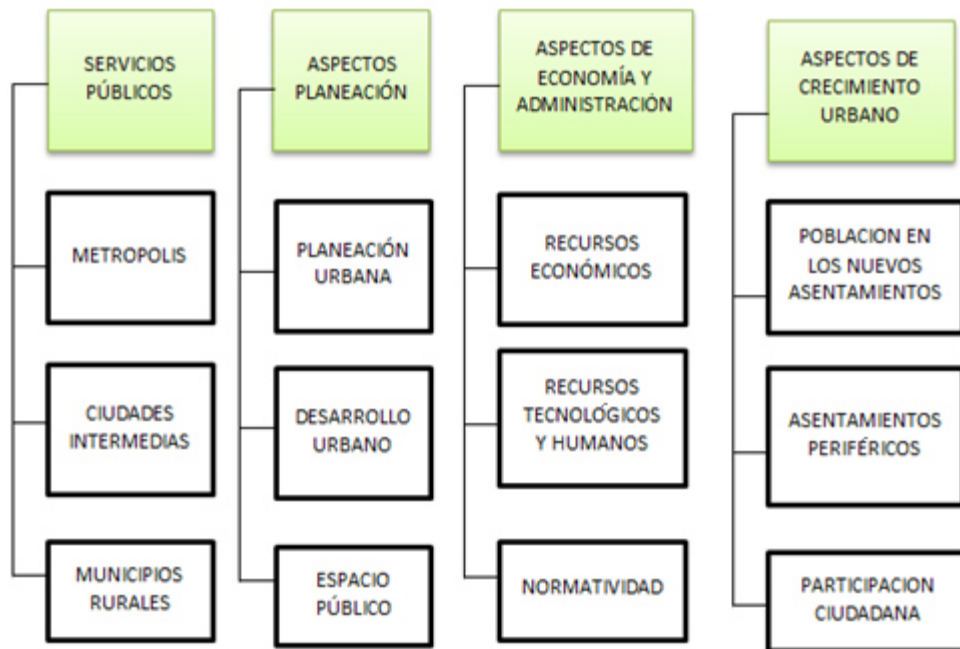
SERVICIOS PÚBLICOS

METROPOLIS

CIUDADES INTERMEDIAS

MUNICIPIOS RURALES

ASPECTOS PLANEACIÓN

PLANEACIÓN URBANA

DESARROLLO URBANO

ESPACIO PÚBLICO

ASPECTOS DE ECONOMÍA Y ADMINISTRACIÓN

RECURSOS ECONÓMICOS

RECURSOS TECNOLÓGICOS Y HUMANOS

NORMATIVIDAD

ASPECTOS DE CRECIMIENTO URBANO

POBLACION EN LOS NUEVOS ASENTAMIENTOS

ASENTAMIENTOS PERIFÉRICOS

PARTICIPACION CIUDADANA